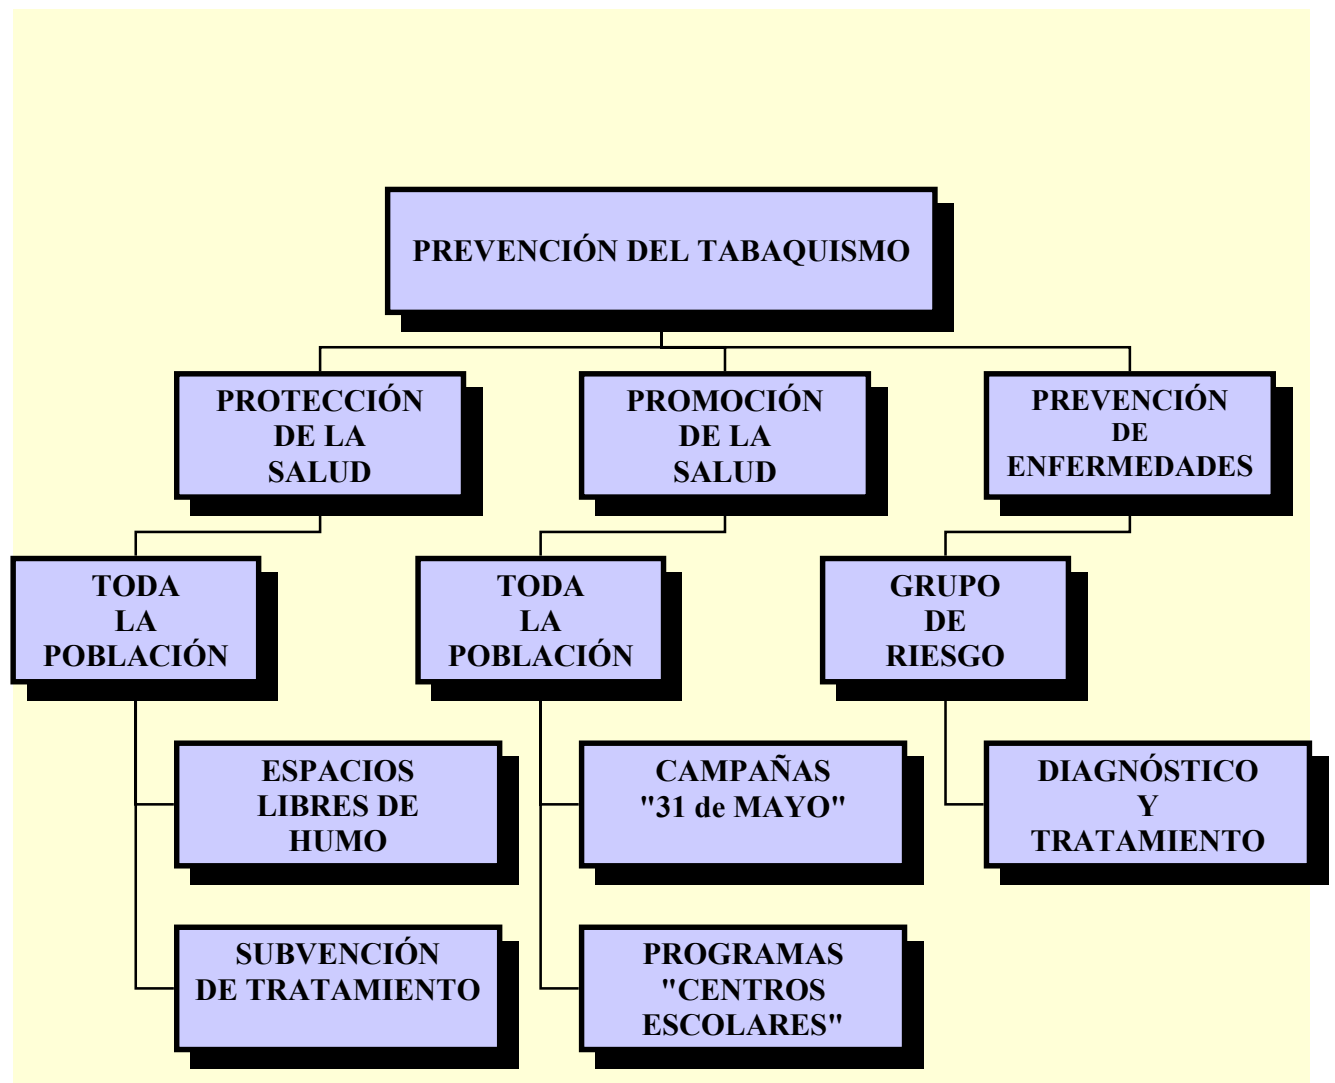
PREVENCIÓN DEL TABAQUISMO

PROTECCIÓN DE LA SALUD

PROMOCIÓN DE LA SALUD

PREVENCIÓN DE ENFERMEDADES

TODA LA POBLACIÓN

TODA LA POBLACIÓN

GRUPO DE RIESGO

ESPACIOS LIBRES DE HUMO

CAMPAÑAS "31 de MAYO"

DIAGNÓSTICO Y TRATAMIENTO

SUBVENCIÓN DE TRATAMIENTO

PROGRAMAS "CENTROS ESCOLARES"